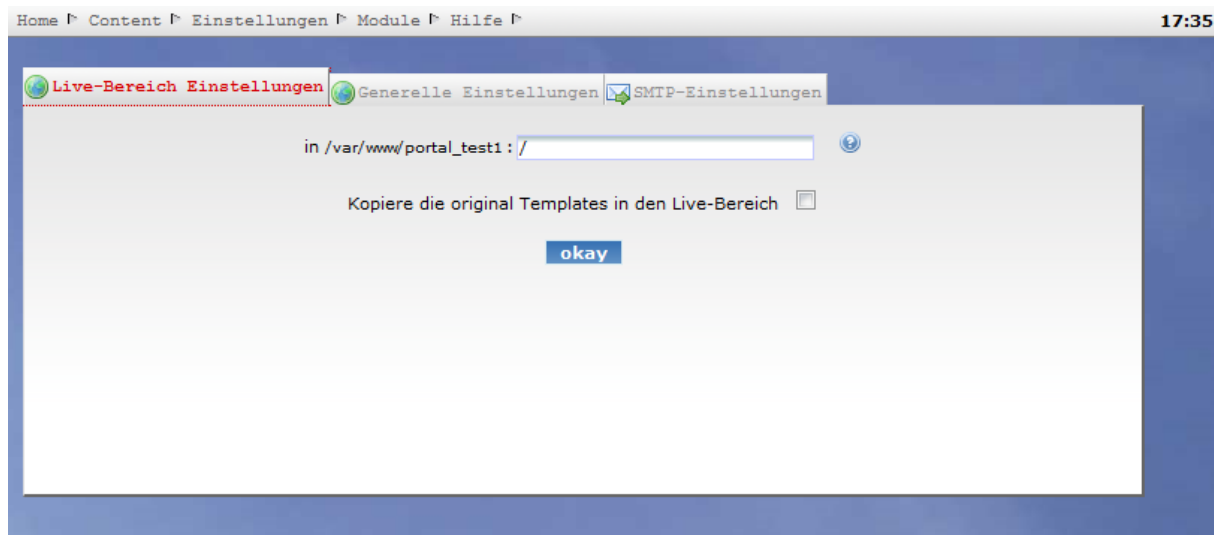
Home Content Einstellungen Module Hilfe

17:35

Live-Bereich Einstellungen Generelle Einstellungen SMTP-Einstellungen

in /var/www/portal_test1 : /

Kopiere die original Templates in den Live-Bereich

okay